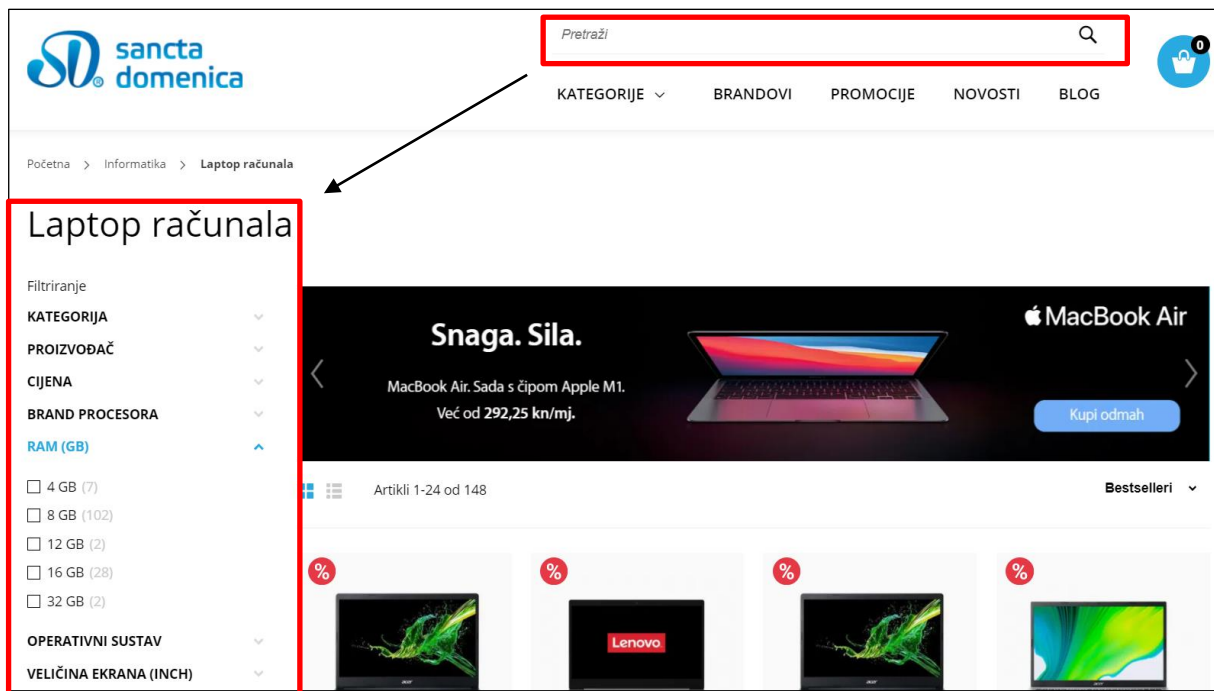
sancta domenica

Pretraži

0

KATEGORIJE BRANDOVI PROMOCIJE NOVOSTI BLOG

Početna > Informatika > Laptop računala

Laptop računala

Filtriranje

KATEGORIJA

PROIZVOĐAČ

CIJENA

BRAND PROCESORA

RAM (GB)

4 GB (7)
8 GB (102)
12 GB (2)
16 GB (28)
32 GB (2)

OPERATIVNI SUSTAV

VELIČINA EKRANA (INCH)

Snaga. Sila.

MacBook Air. Sada s čipom Apple M1.
Već od 292,25 kn/mj.

MacBook Air

Kupi odmah

Artikli 1-24 od 148

Bestselleri

%

%

%

%

Lenovo